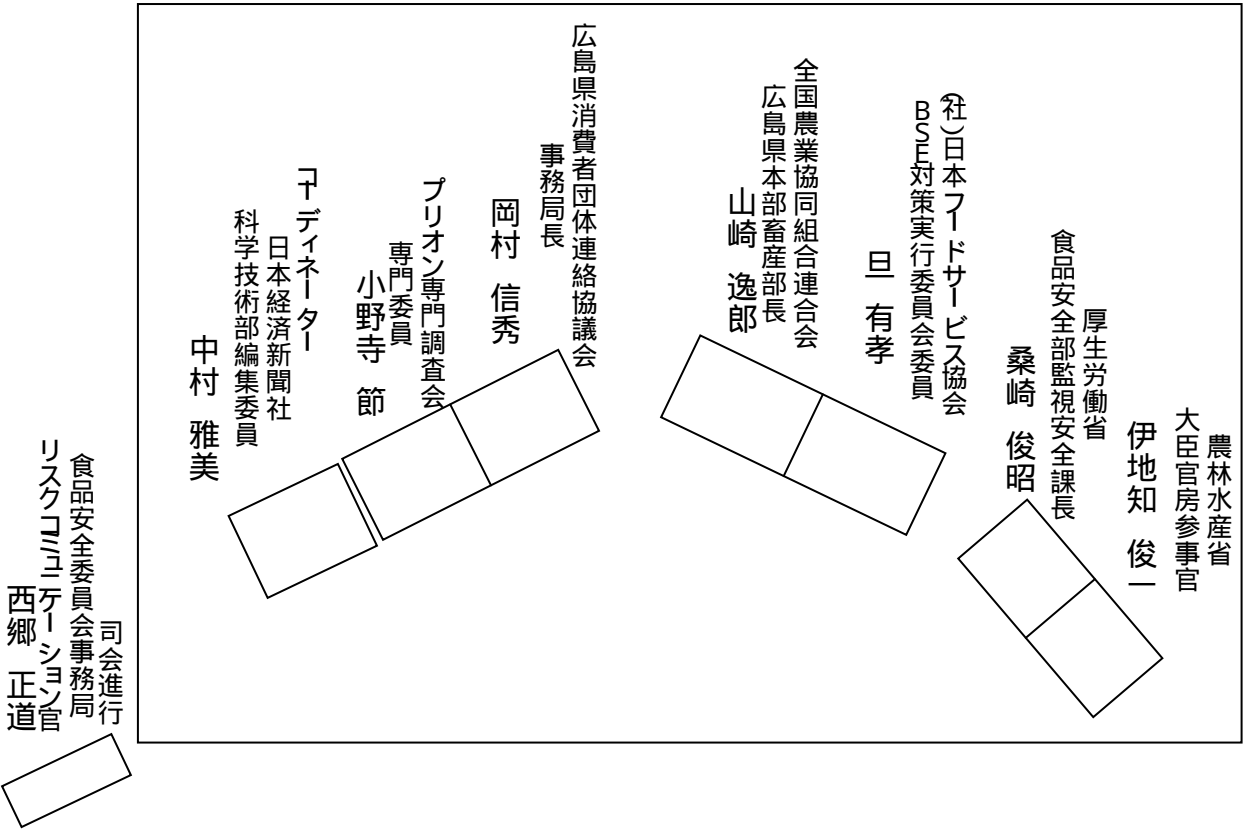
司会進行
食品安全委員会事務局
リスクコミュニケーション官
西郷　正道

科学技術部編集委員
日本経済新聞社
コーディネーター
中村　雅美

プリオン専門調査会
専門委員
小野寺　節

広島県消費者団体連絡協議会
事務局長
岡村　信秀

全国農業協同組合連合会
広島県本部畜産部長
山崎　逸郎

(社)日本フードサービス協会
BSE対策実行委員会委員
旦　有孝

厚生労働省
食品安全部監視安全課長
桑崎　俊昭

農林水産省
大臣官房参事官
伊地知　俊一